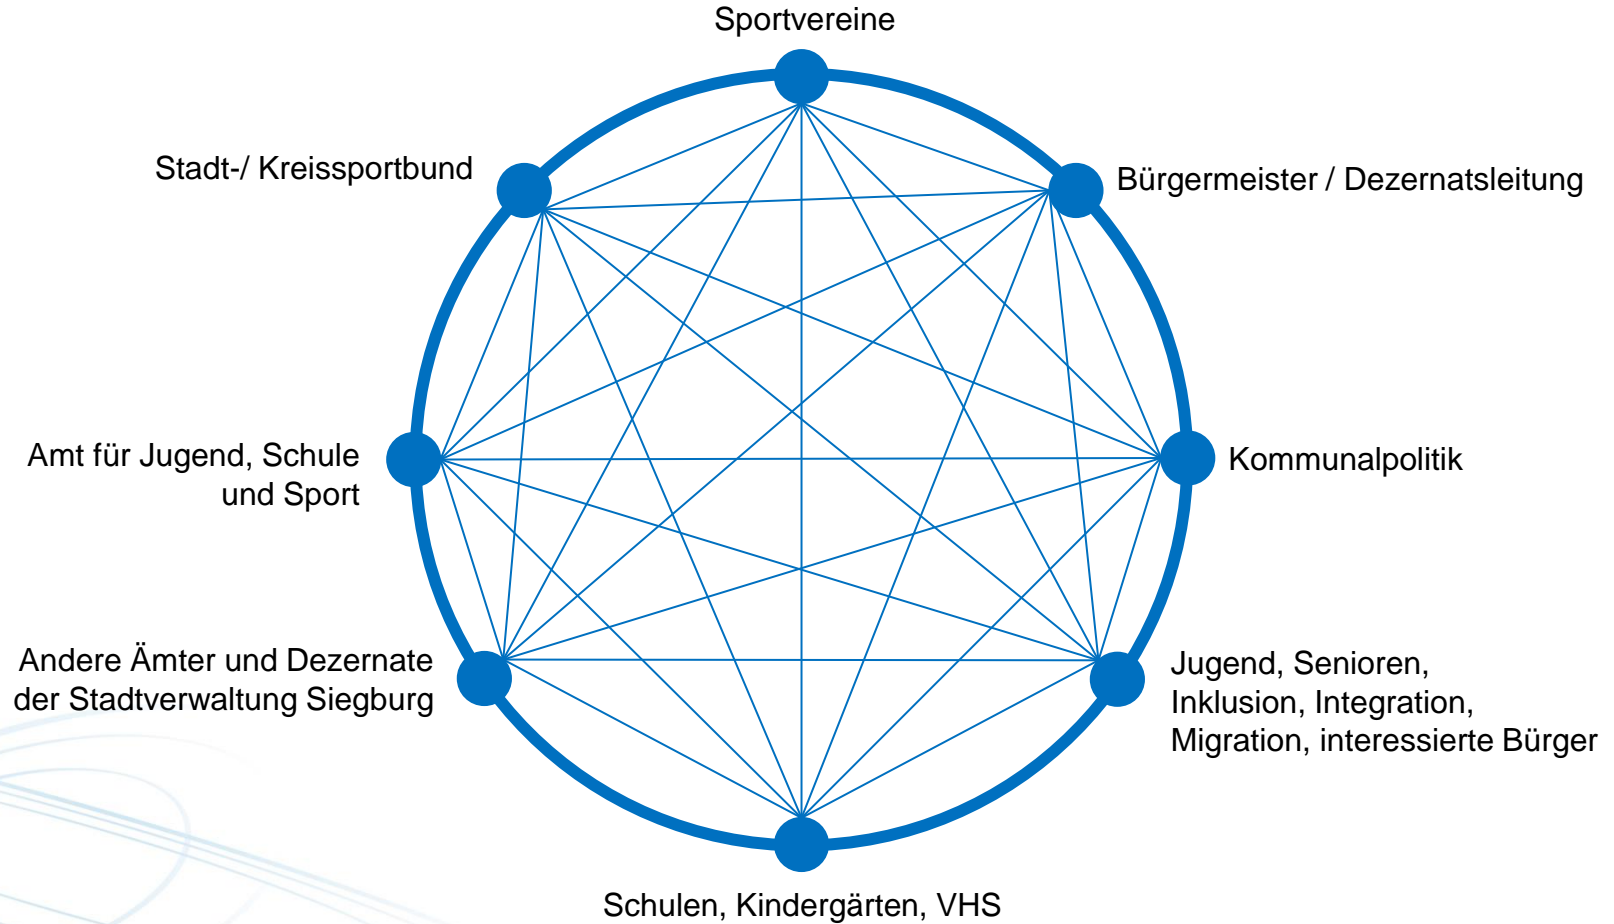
Sportvereine

Stadt-/ Kreissportbund

Bürgermeister / Dezernatsleitung

Amt für Jugend, Schule und Sport

Kommunalpolitik

Andere Ämter und Dezernate der Stadtverwaltung Siegburg

Jugend, Senioren, Inklusion, Integration, Migration, interessierte Bürger

Schulen, Kindergärten, VHS